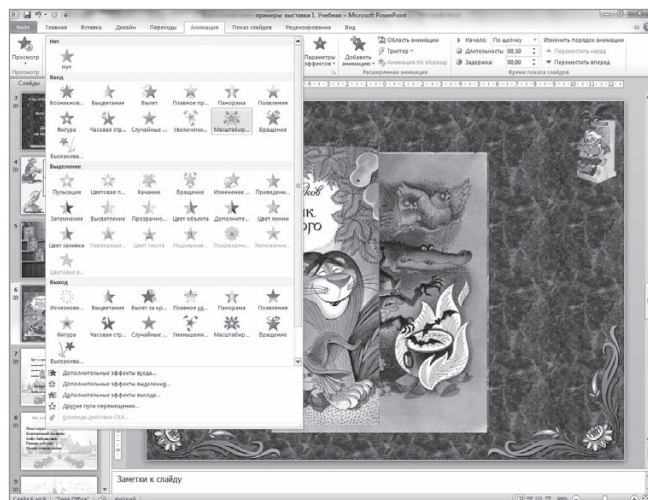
примеры выставки 1. Учебная - Microsoft PowerPoint

Файл Главная Вставка Дизайн Переходы Анимация Показ слайдов Рецензирование Вид

Просмотр

Просмотр

Слайды

Нет

Нет

Вход

Возникнов... Выцветание Вылет Плавное пр... Панорама Появление

Фигура Часовая стр... Случайные ... Увеличени... Масштабир... Вращение

Выскакива...

Выделение

Пульсация Цветовая п... Качание Вращение Изменение ... Приведени...

Затемнение Высветление Прозрачно... Цвет объекта Дополните... Цвет линии

Цвет заливки Перекраши... Цвет текста Подчеркив... Полужирно... Мерцание

Цветовая в...

Выход

Исчезнове... Выцветание Вылет за кр... Плавное уд... Панорама Появление

Фигура Часовая стр... Случайные ... Уменьшени... Масштабир... Вращение

Выскакива...

Дополнительные эффекты входа...

Дополнительные эффекты выделения...

Дополнительные эффекты выхода...

Другие пути перемещения...

Команды действия OLE...

Параметры эффектов

Добавить анимацию

Область анимации

Триггер

Анимация по образцу

Расширенная анимация

Начало: По щелчку

Длительность: 00,50

Задержка: 00,00

Изменить порядок анимации

Переместить назад

Переместить вперед

Время показа слайдов

Заметки к слайду

Слайд 4 из 8 "Тема Office" русский